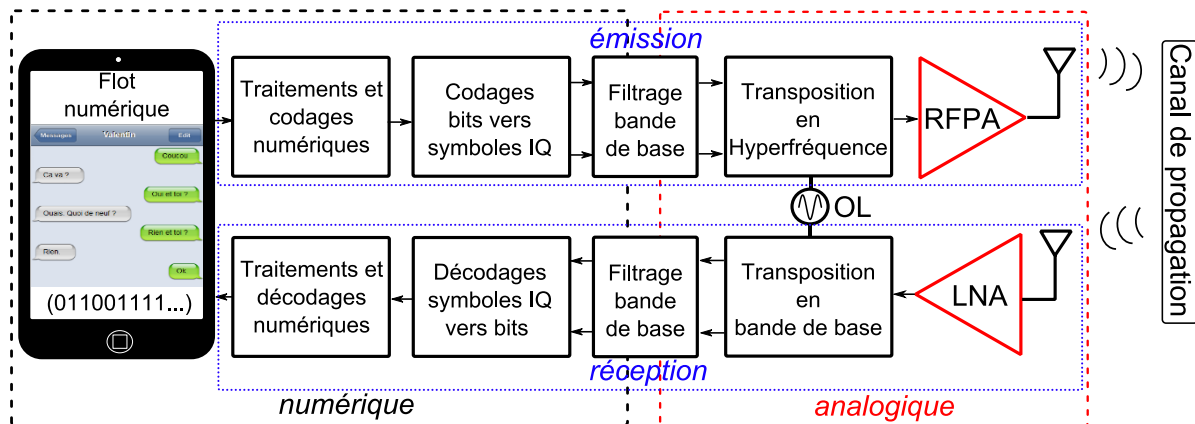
émission

Flot numérique

Messages Valentin Edit

Coucou

Ca va ?

Oui et toi ?

Ouais. Quoi de neuf ?

Rien et toi ?

Rien.

Ok

(011001111...)

Traitements et codages numériques

Codages bits vers symboles IQ

Filtrage bande de base

Transposition en Hyperfréquence

RFPA

OL

Traitements et décodages numériques

Décodages symboles IQ vers bits

Filtrage bande de base

Transposition en bande de base

LNA

réception

numérique

analogique

Canal de propagation